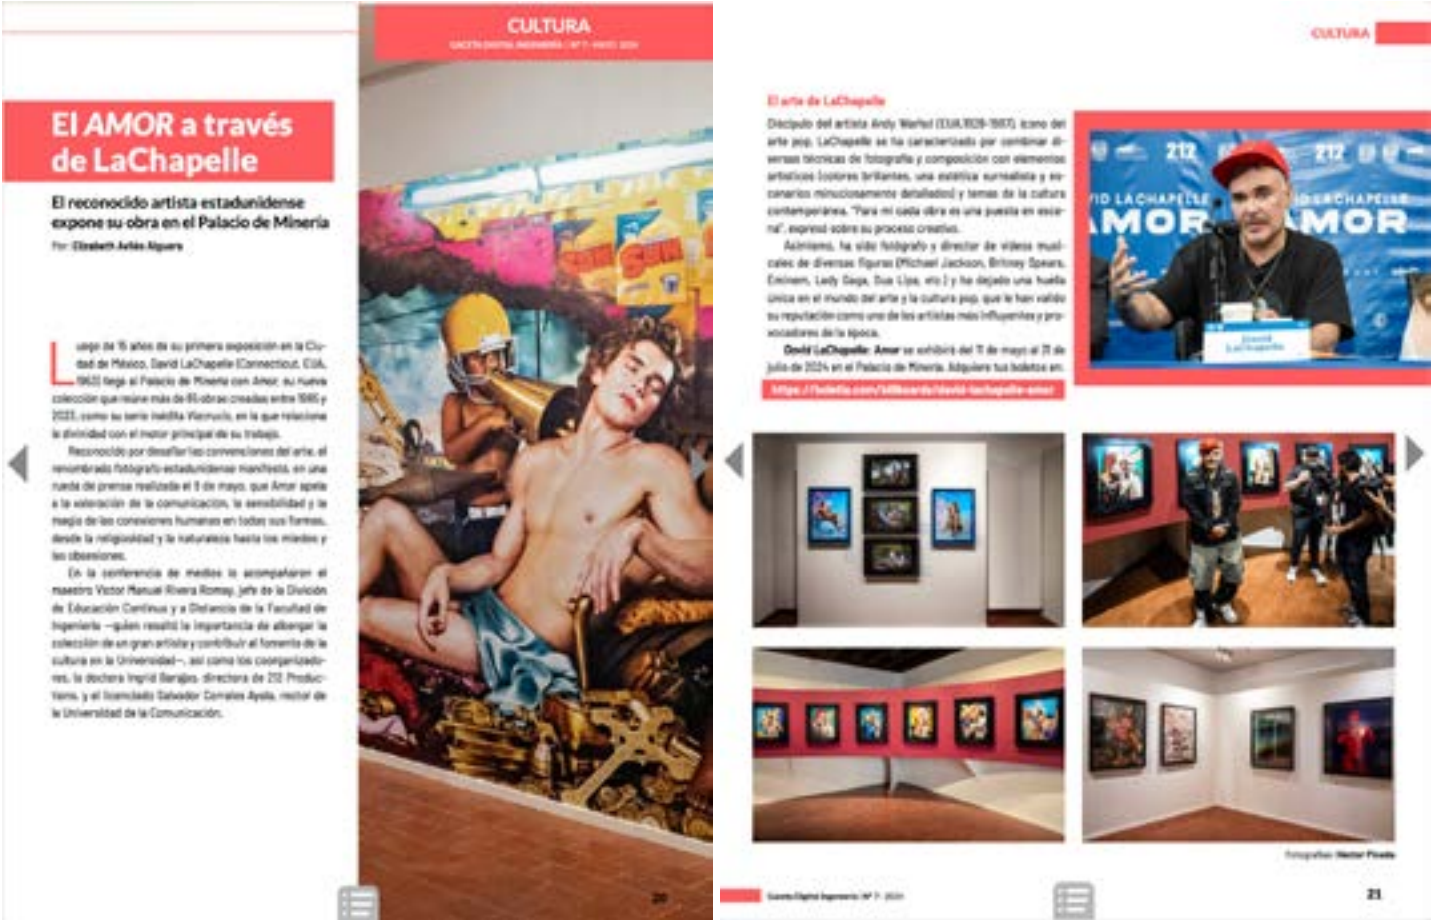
CULTURA

GACETA DIGITAL INGENIERÍA | Nº 7 · MAYO 2024

El AMOR a través de LaChapelle

El reconocido artista estadunidense expone su obra en el Palacio de Minería

Por: Elizabeth Avilés Alguera

Luego de 15 años de su primera exposición en la Ciudad de México, David LaChapelle (Connecticut, EUA, 1963) llega al Palacio de Minería con Amor, su nueva colección que reúne más de 85 obras creadas entre 1985 y 2023, como su serie inédita Viacrucis, en la que relaciona la divinidad con el motor principal de su trabajo.

Reconocido por desafiar las convenciones del arte, el renombrado fotógrafo estadunidense manifestó, en una rueda de prensa realizada el 9 de mayo, que Amor apela a la valoración de la comunicación, la sensibilidad y la magia de las conexiones humanas en todas sus formas, desde la religiosidad y la naturaleza hasta los miedos y las obsesiones.

En la conferencia de medios lo acompañaron el maestro Víctor Manuel Rivera Romay, jefe de la División de Educación Continua y a Distancia de la Facultad de Ingeniería —quien resaltó la importancia de albergar la colección de un gran artista y contribuir al fomento de la cultura en la Universidad—, así como los coorganizadores, la doctora Ingrid Barajas, directora de 212 Productions, y el licenciado Salvador Corrales Ayala, rector de la Universidad de la Comunicación.

20

CULTURA

El arte de LaChapelle

Discípulo del artista Andy Warhol (EUA,1928-1987), ícono del arte pop, LaChapelle se ha caracterizado por combinar diversas técnicas de fotografía y composición con elementos artísticos (colores brillantes, una estética surrealista y escenarios minuciosamente detallados) y temas de la cultura contemporánea. "Para mí cada obra es una puesta en escena", expresó sobre su proceso creativo.

Asimismo, ha sido fotógrafo y director de videos musicales de diversas figuras (Michael Jackson, Britney Spears, Eminem, Lady Gaga, Dua Lipa, etc.) y ha dejado una huella única en el mundo del arte y la cultura pop, que le han valido su reputación como uno de los artistas más influyentes y provocadores de la época.

David LaChapelle: Amor se exhibirá del 11 de mayo al 21 de julio de 2024 en el Palacio de Minería. Adquiere tus boletos en:

https://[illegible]/billboards/david-lachapelle-amor

212 ID LACHAPELLE AMOR

David LaChapelle

Fotografías: Héctor Pineda

Gaceta Digital Ingeniería | Nº 7 · 2024

21